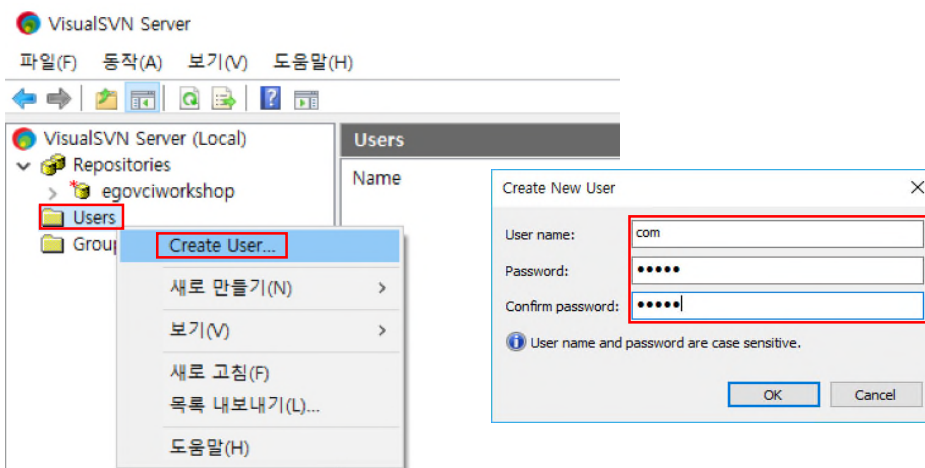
VisualSVN Server

파일(F) 동작(A) 보기(V) 도움말(H)

VisualSVN Server (Local)
Repositories
egovciworkshop
Users
Group

Users
Name

Create User...
새로 만들기(N)
보기(V)
새로 고침(F)
목록 내보내기(L)...
도움말(H)

Create New User
User name: com
Password: •••••
Confirm password: •••••
User name and password are case sensitive.
OK
Cancel